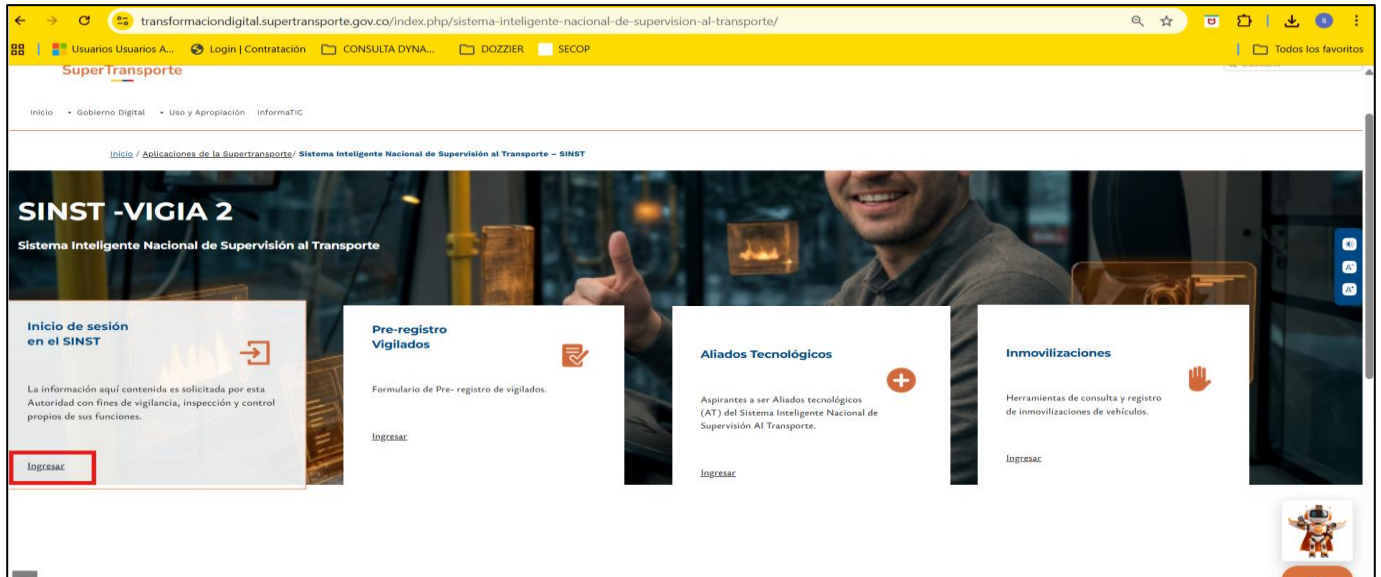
transformaciondigital.supertransporte.gov.co/index.php/sistema-inteligente-nacional-de-supervision-al-transporte/

Usuarios Usuarios A... Login | Contratación CONSULTA DYNA... DOZZIER SECOP Todos los favoritos

SuperTransporte

Inicio • Gobierno Digital • Uso y Apropiación InformaTIC

Inicio / Aplicaciones de la Supertransporte/ Sistema Inteligente Nacional de Supervisión al Transporte – SINST

SINST -VIGIA 2

Sistema Inteligente Nacional de Supervisión al Transporte

Inicio de sesión en el SINST

La información aquí contenida es solicitada por esta Autoridad con fines de vigilancia, inspección y control propios de sus funciones.

Ingresar

Pre-registro Vigilados

Formulario de Pre- registro de vigilados.

Ingresar

Aliados Tecnológicos

Aspirantes a ser Aliados tecnológicos (AT) del Sistema Inteligente Nacional de Supervisión Al Transporte.

Ingresar

Inmovilizaciones

Herramientas de consulta y registro de inmovilizaciones de vehículos.

Ingresar